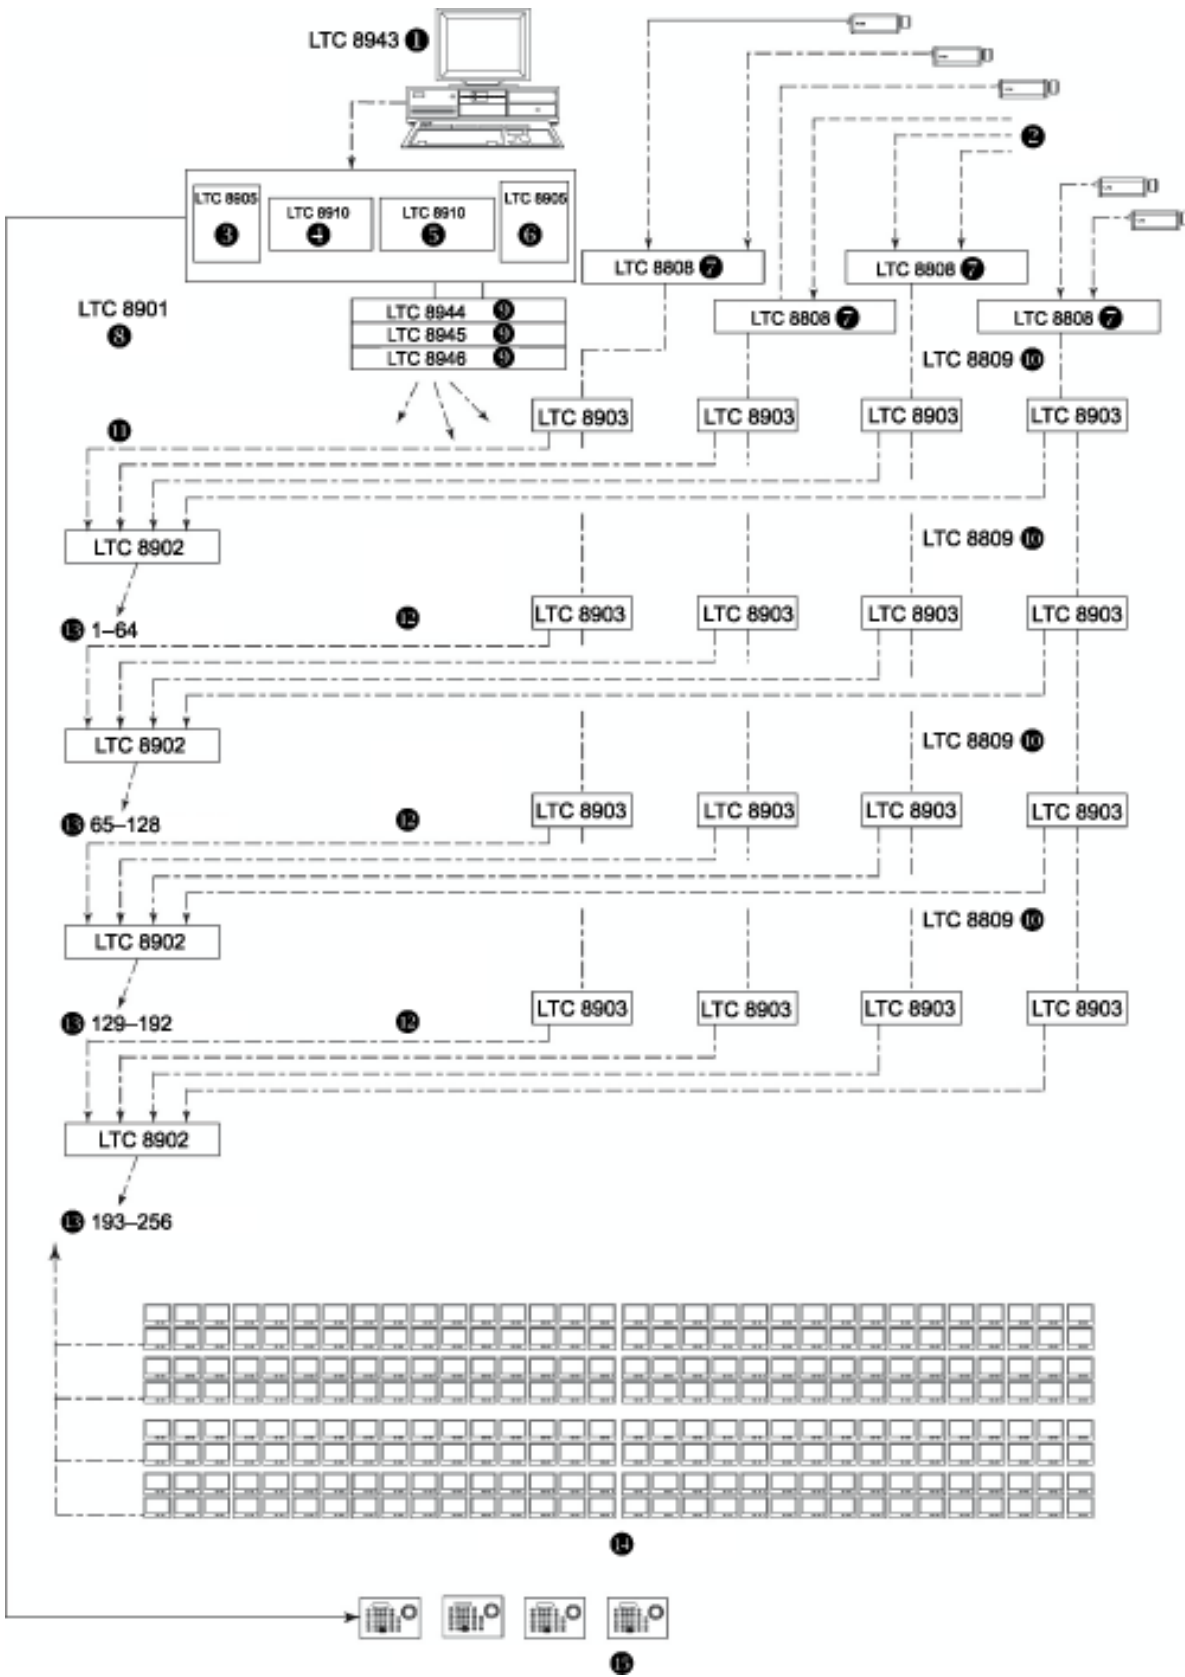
LTC 8943 ❶

❷

LTC 8905 ❸
LTC 8910 ❹
LTC 8910 ❺
LTC 8905 ❻

LTC 8808 ❼
LTC 8808 ❼
LTC 8808 ❼
LTC 8808 ❼

LTC 8901 ❽

LTC 8944 ❾
LTC 8945 ❾
LTC 8946 ❾

LTC 8809 ❿

❶❶

LTC 8903
LTC 8903
LTC 8903
LTC 8903

LTC 8902

LTC 8809 ❿

❶❸ 1–64

❶❷

LTC 8903
LTC 8903
LTC 8903
LTC 8903

LTC 8902

LTC 8809 ❿

❶❸ 65–128

❶❷

LTC 8903
LTC 8903
LTC 8903
LTC 8903

LTC 8902

LTC 8809 ❿

❶❸ 129–192

❶❷

LTC 8903
LTC 8903
LTC 8903
LTC 8903

LTC 8902

❶❸ 193–256

❶❹

❶❺